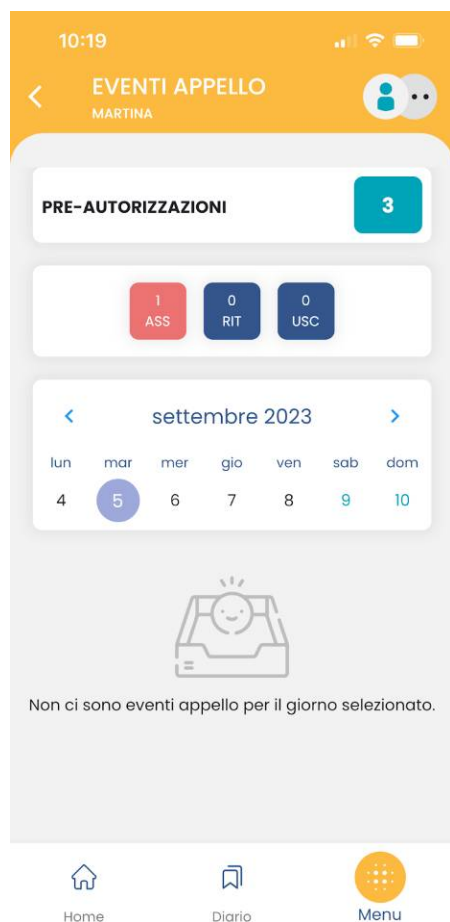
10:19

EVENTI APPELLO
MARTINA

PRE-AUTORIZZAZIONI 3

1
ASS

0
RIT

0
USC

settembre 2023

| lun | mar | mer | gio | ven | sab | dom |
|---|---|---|---|---|---|---|
| 4 | 5 | 6 | 7 | 8 | 9 | 10 |

Non ci sono eventi appello per il giorno selezionato.

Home
Diario
Menu